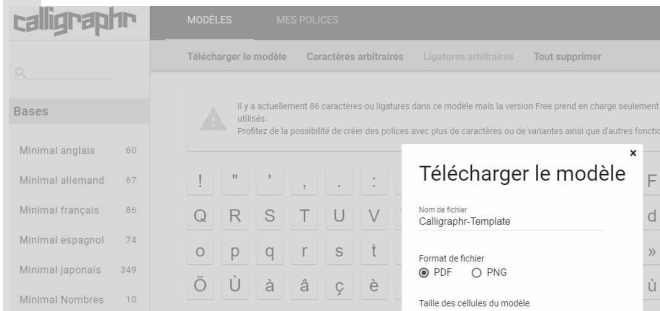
calligraphr

MODÈLES MES POLICES

Télécharger le modèle Caractères arbitraires Ligatures arbitraires Tout supprimer

Bases

Minimal anglais 60
Minimal allemand 67
Minimal français 86
Minimal espagnol 74
Minimal japonais 349
Minimal Nombres 10

Il y a actuellement 86 caractères ou ligatures dans ce modèle mais la version Free prend en charge seulement utilisés.
Profitez de la possibilité de créer des polices avec plus de caractères ou de variantes ainsi que d'autres fonctio

! " ' , . : F
Q R S T U V d
o p q r s t »
Ö Ù à â ç è ù

×

Télécharger le modèle

Nom de fichier
Calligraphr-Template

Format de fichier
PDF PNG

Taille des cellules du modèle